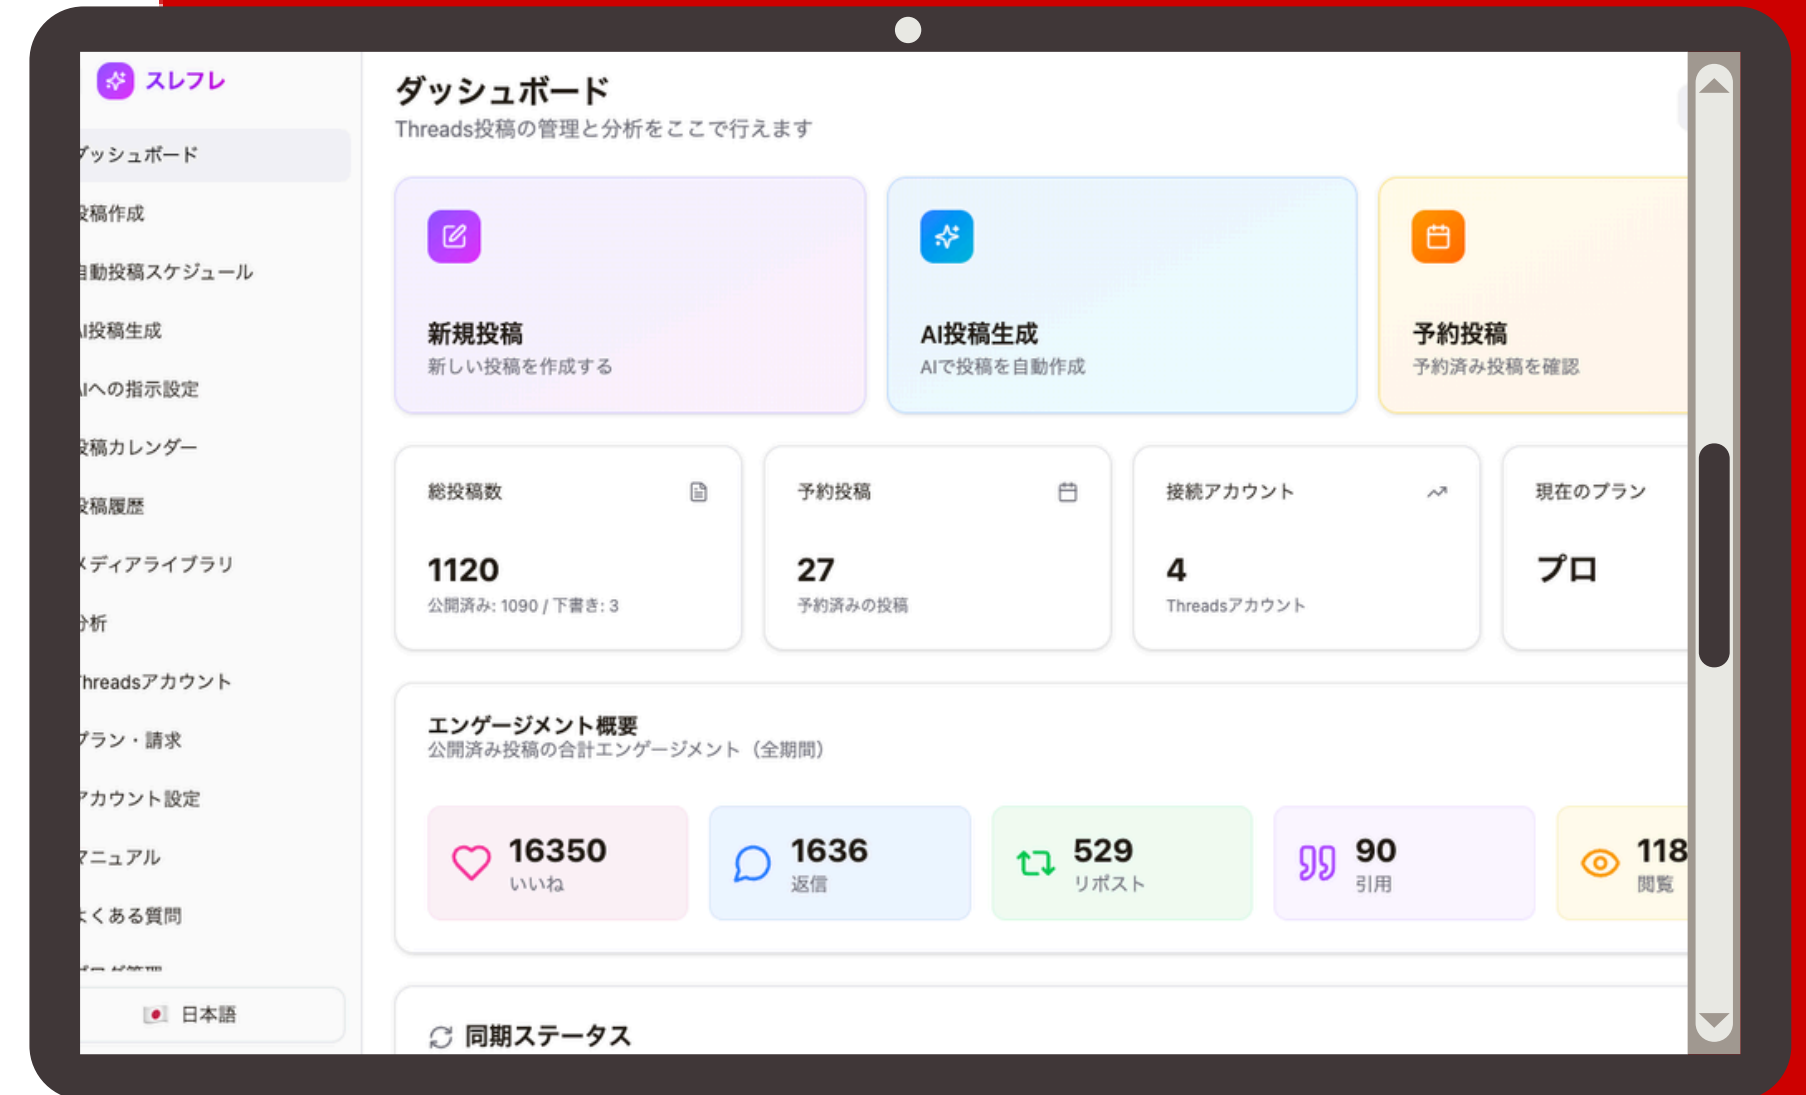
スレフレ

ッシュボード
稿作成
動投稿スケジュール
I投稿生成
Iへの指示設定
稿カレンダー
稿履歴
ディアライブラリ
析
hreadsアカウント
ラン・請求
カウント設定
ニュアル
くある質問
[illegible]

日本語

ダッシュボード
Threads投稿の管理と分析をここで行えます

新規投稿
新しい投稿を作成する

AI投稿生成
AIで投稿を自動作成

予約投稿
予約済み投稿を確認

総投稿数
1120
公開済み: 1090 / 下書き: 3

予約投稿
27
予約済みの投稿

接続アカウント
4
Threadsアカウント

現在のプラン
プロ

エンゲージメント概要
公開済み投稿の合計エンゲージメント（全期間）

16350
いいね

1636
返信

529
リポスト

90
引用

118
閲覧

同期ステータス